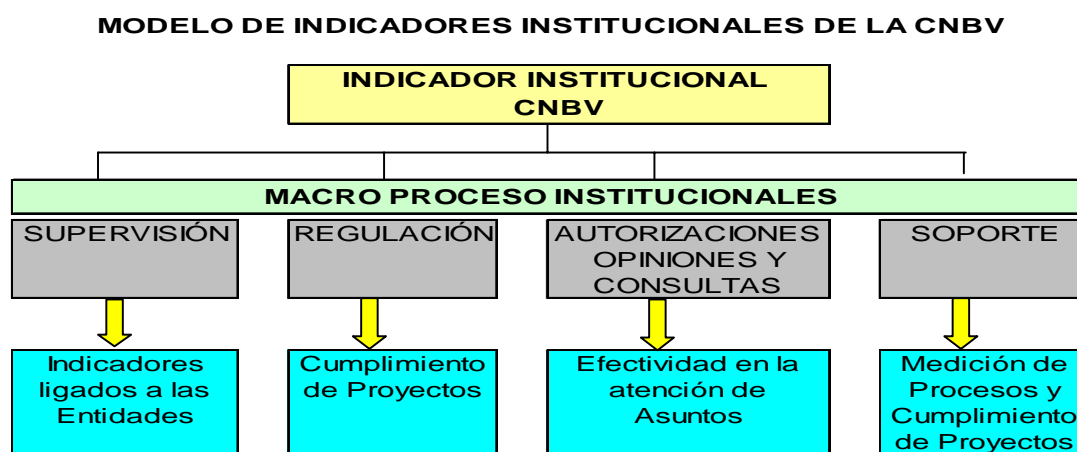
MODELO DE INDICADORES INSTITUCIONALES DE LA CNBV

INDICADOR INSTITUCIONAL CNBV

MACRO PROCESO INSTITUCIONALES

SUPERVISIÓN

REGULACIÓN

AUTORIZACIONES OPINIONES Y CONSULTAS

SOPORTE

Indicadores ligados a las Entidades

Cumplimiento de Proyectos

Efectividad en la atención de Asuntos

Medición de Procesos y Cumplimiento de Proyectos